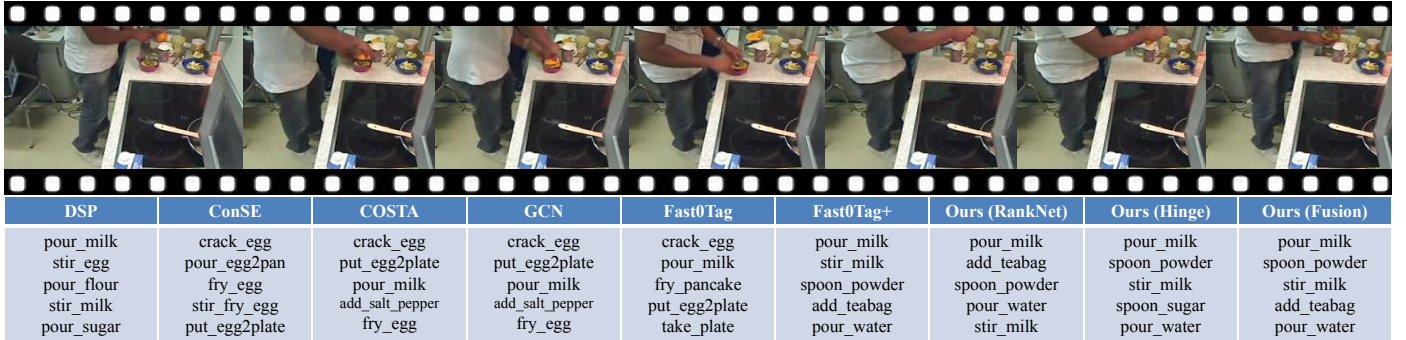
| DSP | ConSE | COSTA | GCN | Fast0Tag | Fast0Tag+ | Ours (RankNet) | Ours (Hinge) | Ours (Fusion) |
|---|---|---|---|---|---|---|---|---|
| pour_milk<br>stir_egg<br>pour_flour<br>stir_milk<br>pour_sugar | crack_egg<br>pour_egg2pan<br>fry_egg<br>stir_fry_egg<br>put_egg2plate | crack_egg<br>put_egg2plate<br>pour_milk<br>add_salt_pepper<br>fry_egg | crack_egg<br>put_egg2plate<br>pour_milk<br>add_salt_pepper<br>fry_egg | crack_egg<br>pour_milk<br>fry_pancake<br>put_egg2plate<br>take_plate | pour_milk<br>stir_milk<br>spoon_powder<br>add_teabag<br>pour_water | pour_milk<br>add_teabag<br>spoon_powder<br>pour_water<br>stir_milk | pour_milk<br>spoon_powder<br>stir_milk<br>spoon_sugar<br>pour_water | pour_milk<br>spoon_powder<br>stir_milk<br>add_teabag<br>pour_water |